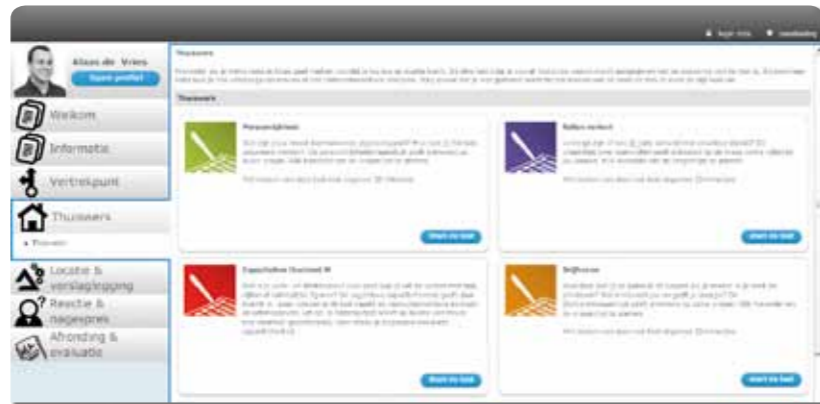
Klaas de Vries
Eigen profiel

Welkom
Informatie
Vertrekpunt
Thuiswerk
• Thuiswerk
Locatie & verslaglegging
Reactie & nagesprek
Afronding & evaluatie

Thuiswerk

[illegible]

Thuiswerk

Persoonlijkheid
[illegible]
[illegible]
Start de test

Rollen vorkeur
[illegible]
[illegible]
Start de test

Capaciteiten (business) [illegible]
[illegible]
Start de test

Drijfveren
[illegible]
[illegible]
Start de test